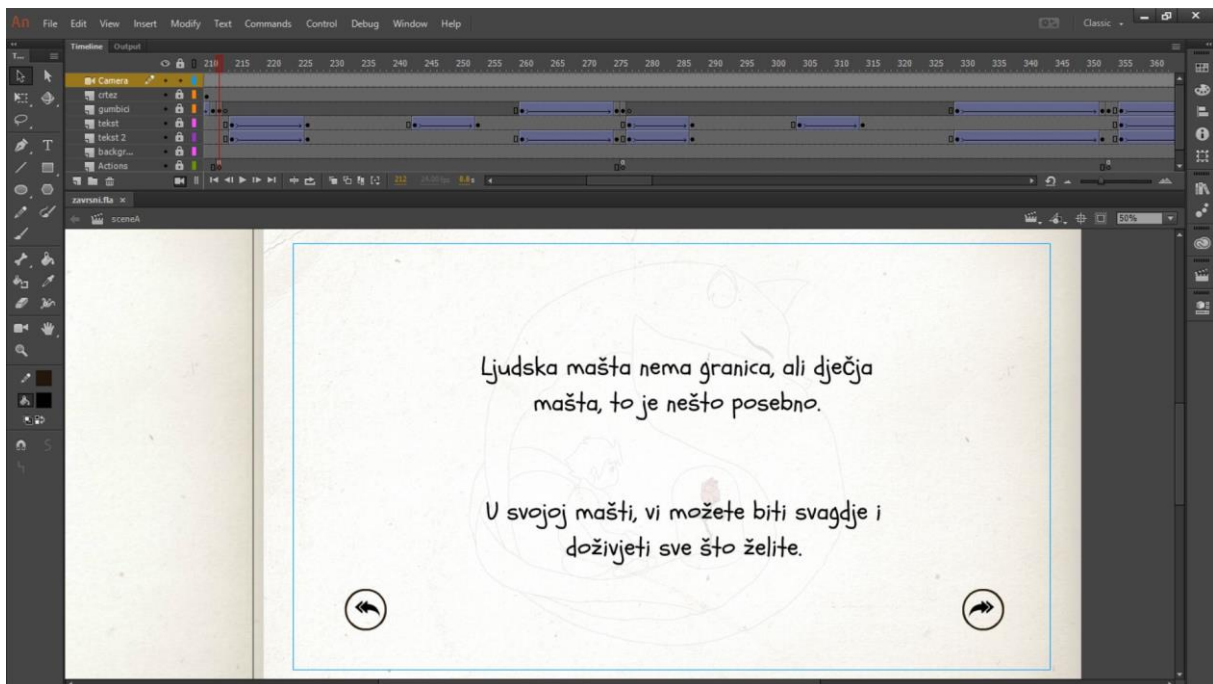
An File Edit View Insert Modify Text Commands Control Debug Window Help

Classic

Timeline Output

210 215 220 225 230 235 240 245 250 255 260 265 270 275 280 285 290 295 300 305 310 315 320 325 330 335 340 345 350 355 360

Camera
crtez
gumbici
tekst
tekst 2
backgr...
Actions

212

zavrsni.fla ×

sceneA

50%

Ljudska mašta nema granica, ali dječja mašta, to je nešto posebno.

U svojoj mašti, vi možete biti svagdje i doživjeti sve što želite.